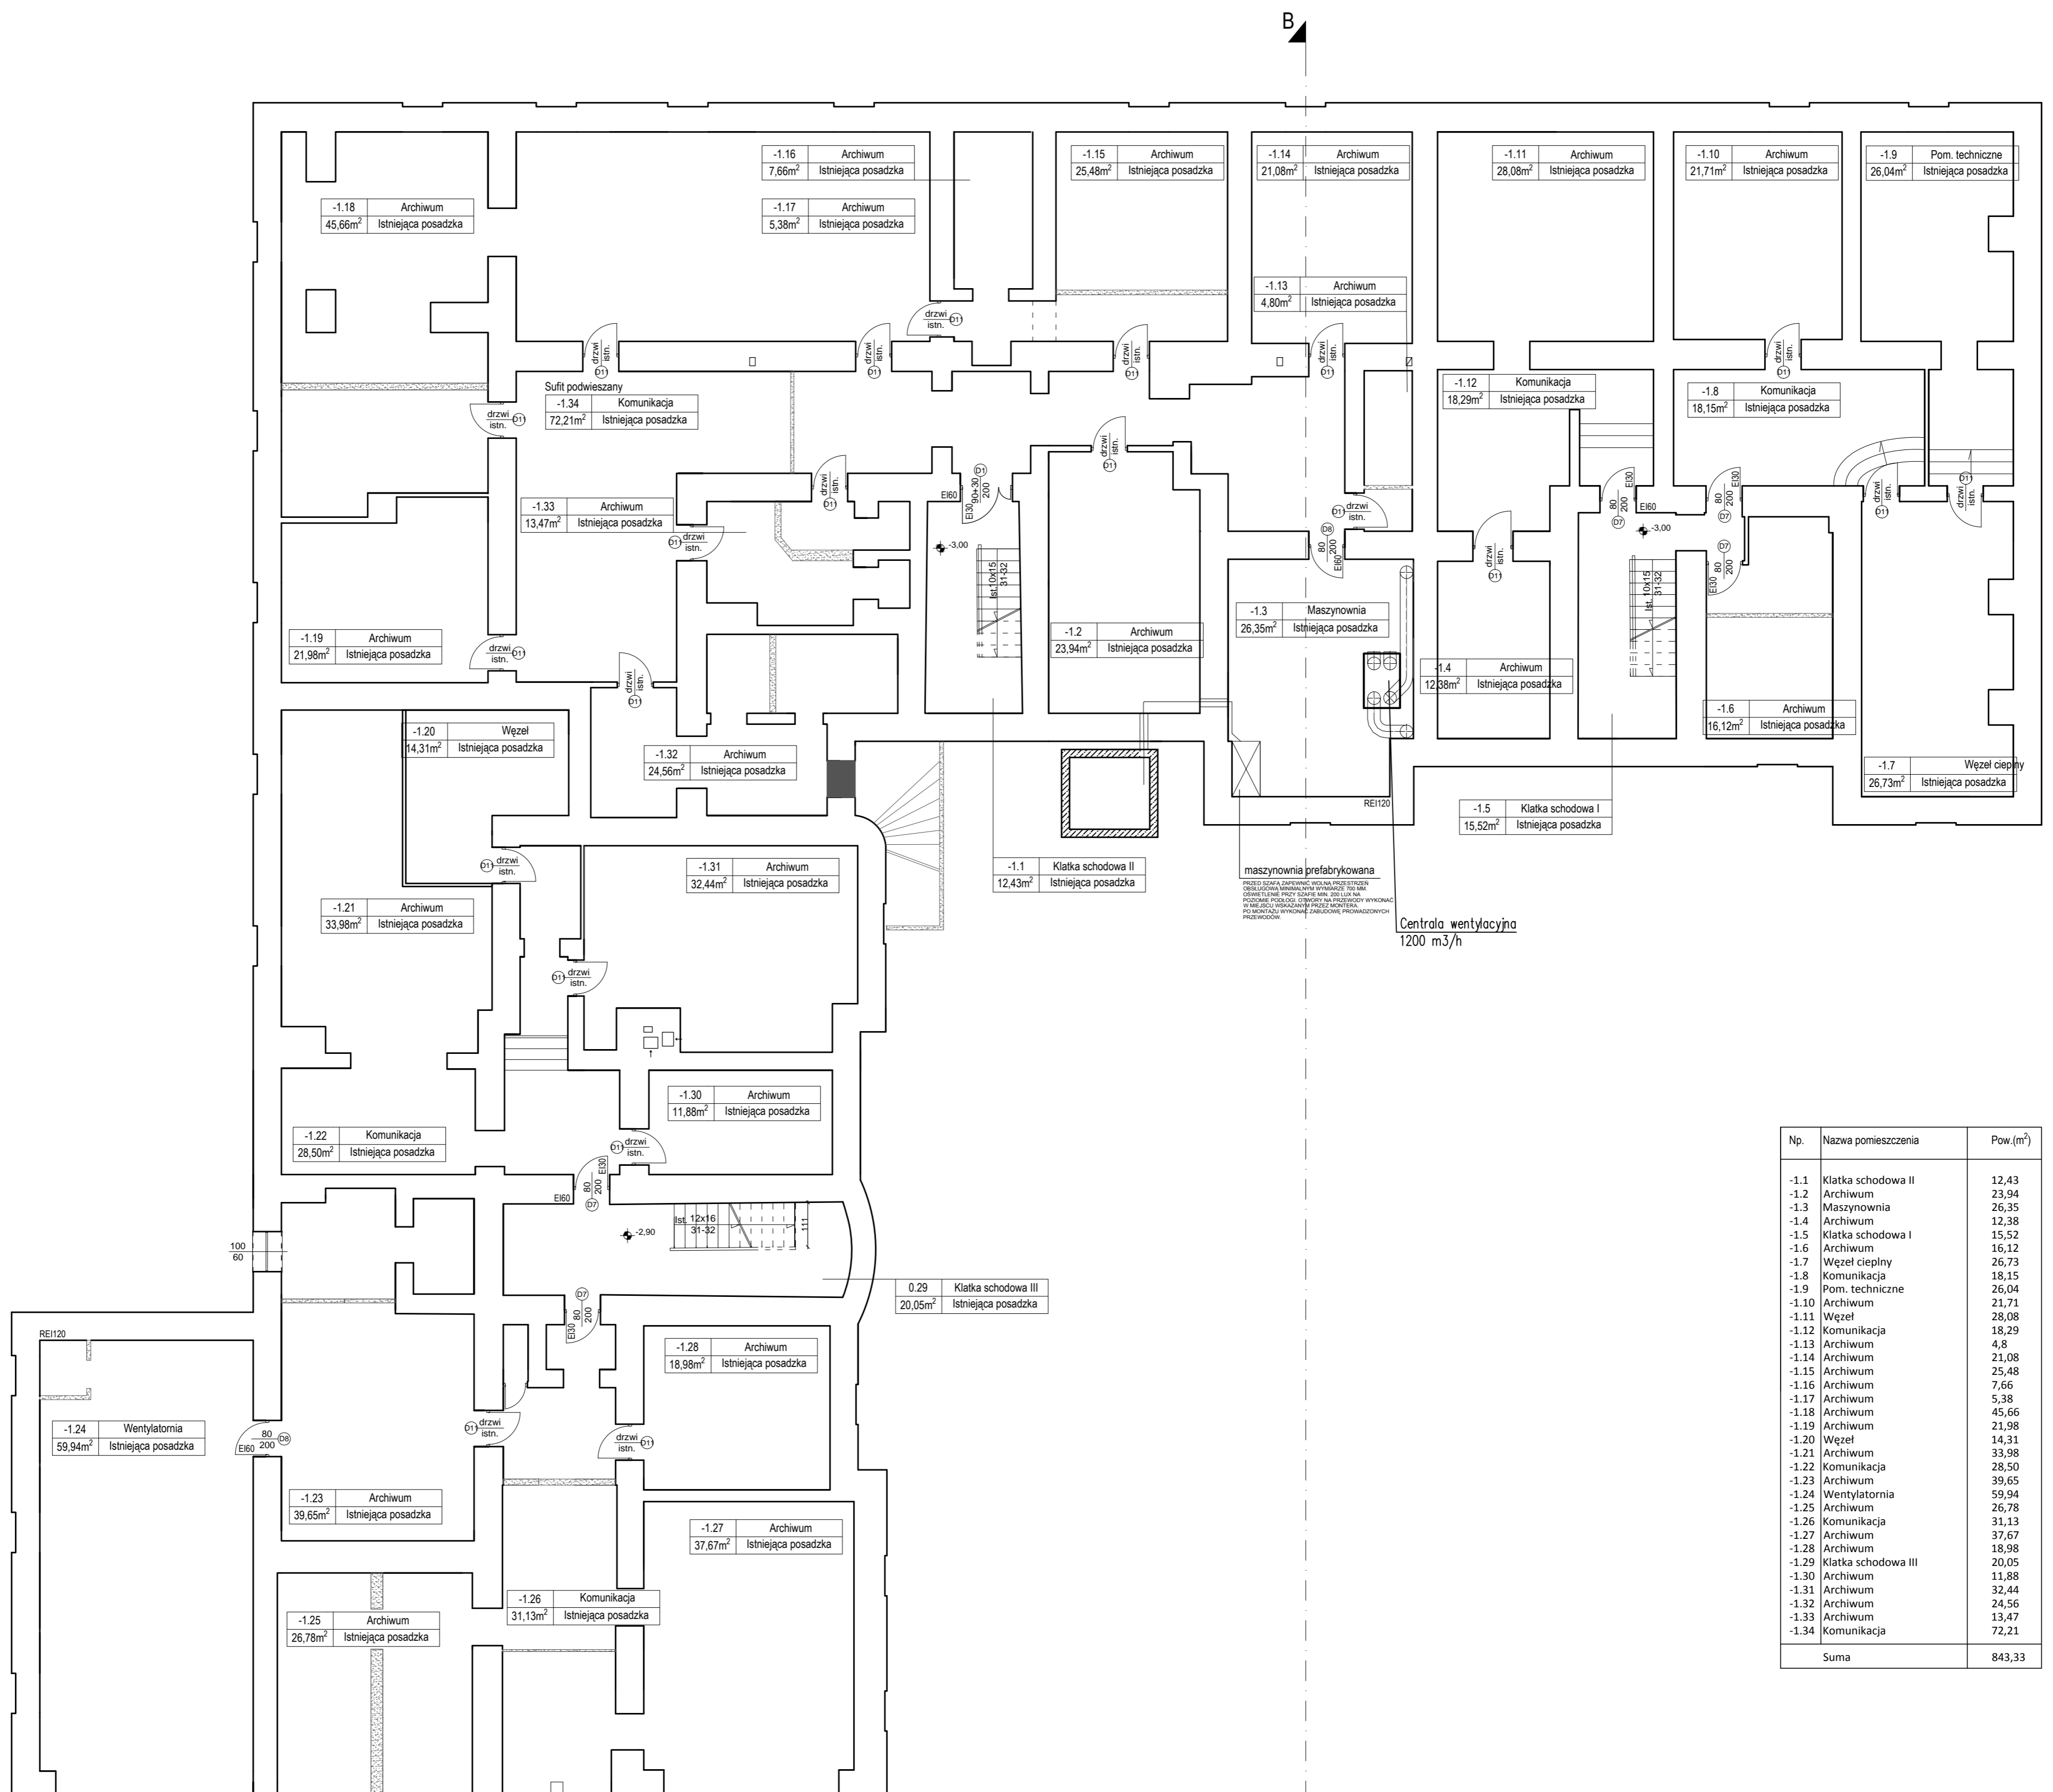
B

| -1.16 | Archiwum |
|---|---|
| 7,66m$^2$ | Istniejąca posadzka |

| -1.15 | Archiwum |
|---|---|
| 25,48m$^2$ | Istniejąca posadzka |

| -1.14 | Archiwum |
|---|---|
| 21,08m$^2$ | Istniejąca posadzka |

| -1.11 | Archiwum |
|---|---|
| 28,08m$^2$ | Istniejąca posadzka |

| -1.10 | Archiwum |
|---|---|
| 21,71m$^2$ | Istniejąca posadzka |

| -1.9 | Pom. techniczne |
|---|---|
| 26,04m$^2$ | Istniejąca posadzka |

| -1.18 | Archiwum |
|---|---|
| 45,66m$^2$ | Istniejąca posadzka |

| -1.17 | Archiwum |
|---|---|
| 5,38m$^2$ | Istniejąca posadzka |

| -1.13 | Archiwum |
|---|---|
| 4,80m$^2$ | Istniejąca posadzka |

drzwi istn. D1

Sufit podwieszany

| -1.34 | Komunikacja |
|---|---|
| 72,21m$^2$ | Istniejąca posadzka |

| -1.12 | Komunikacja |
|---|---|
| 18,29m$^2$ | Istniejąca posadzka |

| -1.8 | Komunikacja |
|---|---|
| 18,15m$^2$ | Istniejąca posadzka |

| -1.33 | Archiwum |
|---|---|
| 13,47m$^2$ | Istniejąca posadzka |

EI60 EI30 90+30 200 D1
-3,00
lst. 10x15 31-32
D8 80 200 EI60
EI30 80 200 D7
EI60 -3,00
lst. 10x15 31-32

| -1.19 | Archiwum |
|---|---|
| 21,98m$^2$ | Istniejąca posadzka |

| -1.2 | Archiwum |
|---|---|
| 23,94m$^2$ | Istniejąca posadzka |

| -1.3 | Maszynownia |
|---|---|
| 26,35m$^2$ | Istniejąca posadzka |

| -1.4 | Archiwum |
|---|---|
| 12,38m$^2$ | Istniejąca posadzka |

| -1.6 | Archiwum |
|---|---|
| 16,12m$^2$ | Istniejąca posadzka |

| -1.20 | Węzeł |
|---|---|
| 14,31m$^2$ | Istniejąca posadzka |

| -1.32 | Archiwum |
|---|---|
| 24,56m$^2$ | Istniejąca posadzka |

| -1.7 | Węzeł cieplny |
|---|---|
| 26,73m$^2$ | Istniejąca posadzka |

REI120

| -1.5 | Klatka schodowa I |
|---|---|
| 15,52m$^2$ | Istniejąca posadzka |

| -1.31 | Archiwum |
|---|---|
| 32,44m$^2$ | Istniejąca posadzka |

| -1.1 | Klatka schodowa II |
|---|---|
| 12,43m$^2$ | Istniejąca posadzka |

maszynownia prefabrykowana
PRZED SZAFĄ ZAPEWNIĆ WOLNĄ PRZESTRZEŃ OBSŁUGOWĄ MINIMALNYM WYMIARZE 700 MM. OŚWIETLENIE PRZY SZAFIE MIN. 200 LUX NA POZIOMIE PODŁOGI. OTWORY NA PRZEWODY WYKONAĆ W MIEJSCU WSKAZANYM PRZEZ MONTERA. PO MONTAŻU WYKONAĆ ZABUDOWĘ PROWADZONYCH PRZEWODÓW.

Centrala wentylacyjna 1200 m3/h

| -1.21 | Archiwum |
|---|---|
| 33,98m$^2$ | Istniejąca posadzka |

| -1.30 | Archiwum |
|---|---|
| 11,88m$^2$ | Istniejąca posadzka |

| -1.22 | Komunikacja |
|---|---|
| 28,50m$^2$ | Istniejąca posadzka |

EI60 80 200 EI30 D7
lst. 12x16 31-32
111
-2,90
100 60

| 0.29 | Klatka schodowa III |
|---|---|
| 20,05m$^2$ | Istniejąca posadzka |

D7 80 200 EI30
REI120

| -1.28 | Archiwum |
|---|---|
| 18,98m$^2$ | Istniejąca posadzka |

| -1.24 | Wentylatornia |
|---|---|
| 59,94m$^2$ | Istniejąca posadzka |

EI60 100 200 D8

| -1.23 | Archiwum |
|---|---|
| 39,65m$^2$ | Istniejąca posadzka |

| -1.27 | Archiwum |
|---|---|
| 37,67m$^2$ | Istniejąca posadzka |

| -1.26 | Komunikacja |
|---|---|
| 31,13m$^2$ | Istniejąca posadzka |

| -1.25 | Archiwum |
|---|---|
| 26,78m$^2$ | Istniejąca posadzka |

| Np. | Nazwa pomieszczenia | Pow.(m$^2$) |
|---|---|---|
| -1.1 | Klatka schodowa II | 12,43 |
| -1.2 | Archiwum | 23,94 |
| -1.3 | Maszynownia | 26,35 |
| -1.4 | Archiwum | 12,38 |
| -1.5 | Klatka schodowa I | 15,52 |
| -1.6 | Archiwum | 16,12 |
| -1.7 | Węzeł cieplny | 26,73 |
| -1.8 | Komunikacja | 18,15 |
| -1.9 | Pom. techniczne | 26,04 |
| -1.10 | Archiwum | 21,71 |
| -1.11 | Węzeł | 28,08 |
| -1.12 | Komunikacja | 18,29 |
| -1.13 | Archiwum | 4,8 |
| -1.14 | Archiwum | 21,08 |
| -1.15 | Archiwum | 25,48 |
| -1.16 | Archiwum | 7,66 |
| -1.17 | Archiwum | 5,38 |
| -1.18 | Archiwum | 45,66 |
| -1.19 | Archiwum | 21,98 |
| -1.20 | Węzeł | 14,31 |
| -1.21 | Archiwum | 33,98 |
| -1.22 | Komunikacja | 28,50 |
| -1.23 | Archiwum | 39,65 |
| -1.24 | Wentylatornia | 59,94 |
| -1.25 | Archiwum | 26,78 |
| -1.26 | Komunikacja | 31,13 |
| -1.27 | Archiwum | 37,67 |
| -1.28 | Archiwum | 18,98 |
| -1.29 | Klatka schodowa III | 20,05 |
| -1.30 | Archiwum | 11,88 |
| -1.31 | Archiwum | 32,44 |
| -1.32 | Archiwum | 24,56 |
| -1.33 | Archiwum | 13,47 |
| -1.34 | Komunikacja | 72,21 |
| | Suma | 843,33 |